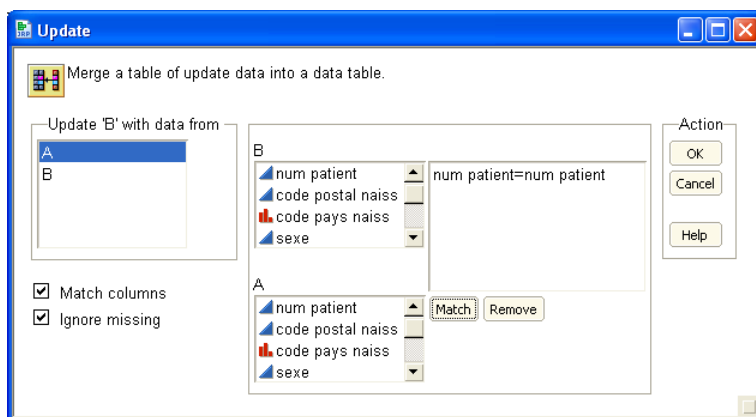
Update

Merge a table of update data into a data table.

Update 'B' with data from
A
B

Match columns
Ignore missing

B
num patient
code postal naiss
code pays naiss
sexe

num patient=num patient

A
num patient
code postal naiss
code pays naiss
sexe

Match
Remove

Action
OK
Cancel
Help